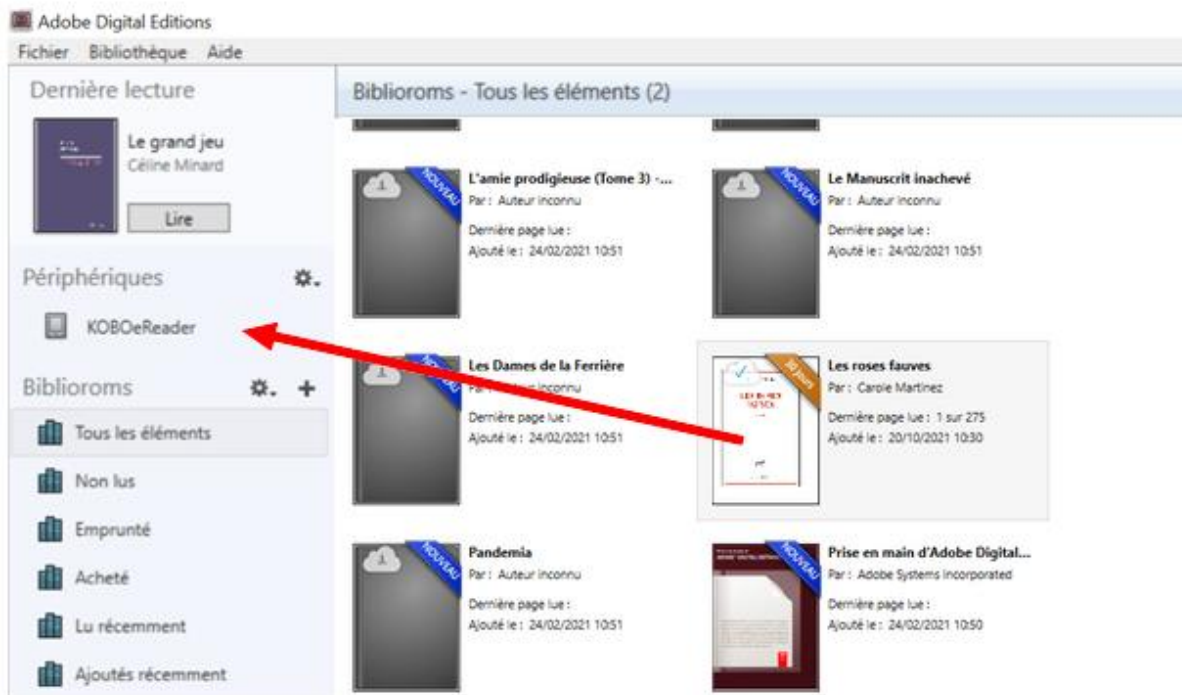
Adobe Digital Editions

Fichier Bibliothèque Aide

Dernière lecture

Le grand jeu
Céline Minard

Lire

Périphériques

KOBOeReader

Biblioroms

Tous les éléments

Non lus

Emprunté

Acheté

Lu récemment

Ajoutés récemment

Biblioroms - Tous les éléments (2)

NOUVEAU

L'amie prodigieuse (Tome 3) -...
Par : Auteur inconnu
Dernière page lue :
Ajouté le : 24/02/2021 10:51

NOUVEAU

Le Manuscrit inachevé
Par : Auteur inconnu
Dernière page lue :
Ajouté le : 24/02/2021 10:51

NOUVEAU

Les Dames de la Ferrière
Par : Auteur inconnu
Dernière page lue :
Ajouté le : 24/02/2021 10:51

30 Jours

Les roses fauves
Par : Carole Martinez
Dernière page lue : 1 sur 275
Ajouté le : 20/10/2021 10:30

NOUVEAU

Pandemia
Par : Auteur inconnu
Dernière page lue :
Ajouté le : 24/02/2021 10:51

NOUVEAU

Prise en main d'Adobe Digital...
Par : Adobe Systems Incorporated
Dernière page lue :
Ajouté le : 24/02/2021 10:50